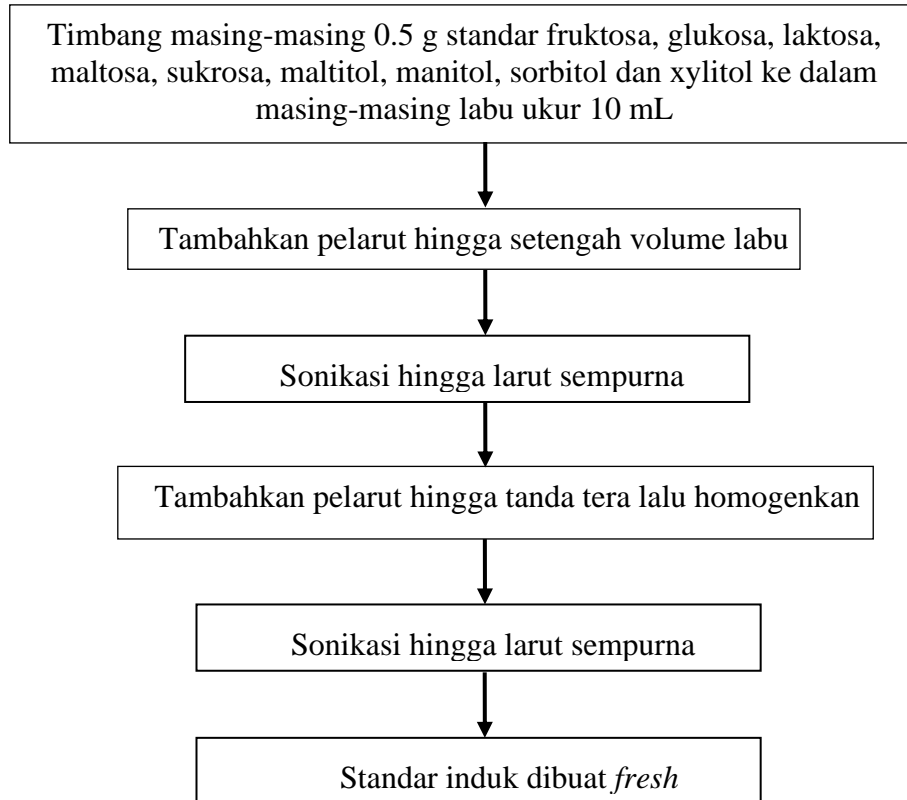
Timbang masing-masing 0.5 g standar fruktosa, glukosa, laktosa, maltosa, sukrosa, maltitol, manitol, sorbitol dan xylitol ke dalam masing-masing labu ukur 10 mL

Tambahkan pelarut hingga setengah volume labu

Sonikasi hingga larut sempurna

Tambahkan pelarut hingga tanda tera lalu homogenkan

Sonikasi hingga larut sempurna

Standar induk dibuat *fresh*